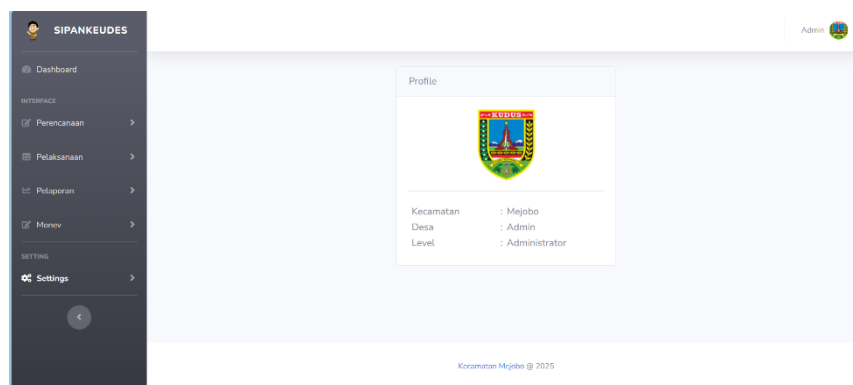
SIPANKEUDES

Dashboard

INTERFACE

Perencanaan

Pelaksanaan

Pelaporan

Monev

SETTING

Settings

Admin

Profile

KUDUS

| Kecamatan | : Mejobo |
|---|---|
| Desa | : Admin |
| Level | : Administrator |

Kecamatan Mejobo @ 2025